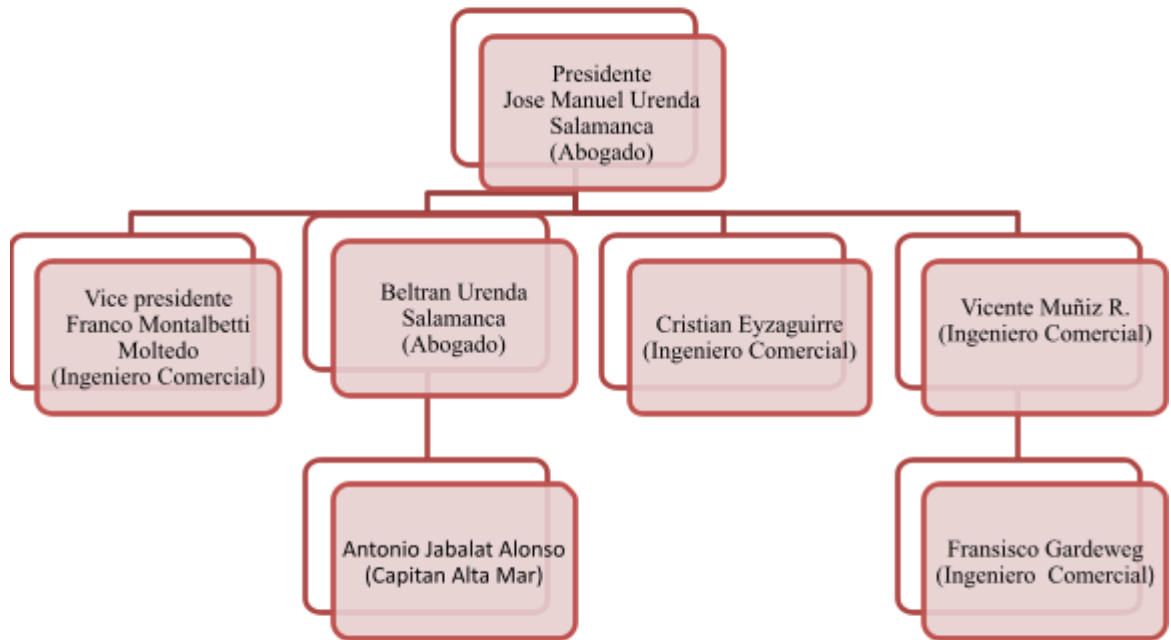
Presidente
Jose Manuel Urenda Salamanca
(Abogado)

Vice presidente
Franco Montalbetti Moltedo
(Ingeniero Comercial)

Beltran Urenda Salamanca
(Abogado)

Cristian Eyzaguirre
(Ingeniero Comercial)

Vicente Muñiz R.
(Ingeniero Comercial)

Antonio Jabalat Alonso
(Capitan Alta Mar)

Fransisco Gardeweg
(Ingeniero Comercial)